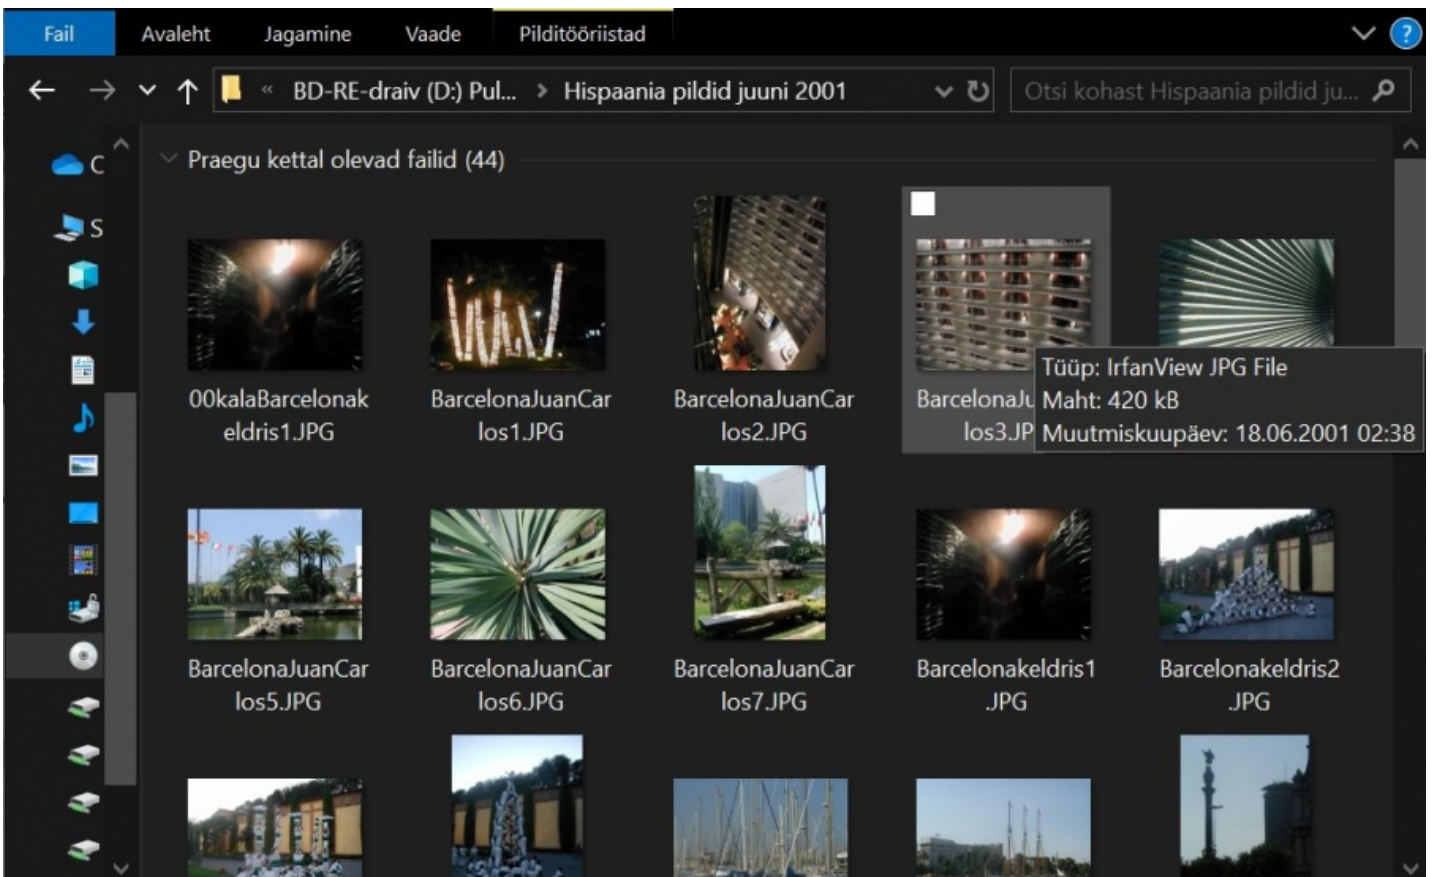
Fail Avaleht Jagamine Vaade Pilditööriistad

« BD-RE-draiv (D:) Pul... › Hispaania pildid juuni 2001

Otsi kohast Hispaania pildid ju...

C

S

Praegu kettal olevad failid (44)

00kalaBarcelonakeldris1.JPG

BarcelonaJuanCarlos1.JPG

BarcelonaJuanCarlos2.JPG

BarcelonaJu los3.JP

Tüüp: IrfanView JPG File
Maht: 420 kB
Muutmiskuupäev: 18.06.2001 02:38

BarcelonaJuanCarlos5.JPG

BarcelonaJuanCarlos6.JPG

BarcelonaJuanCarlos7.JPG

Barcelonakeldris1.JPG

Barcelonakeldris2.JPG